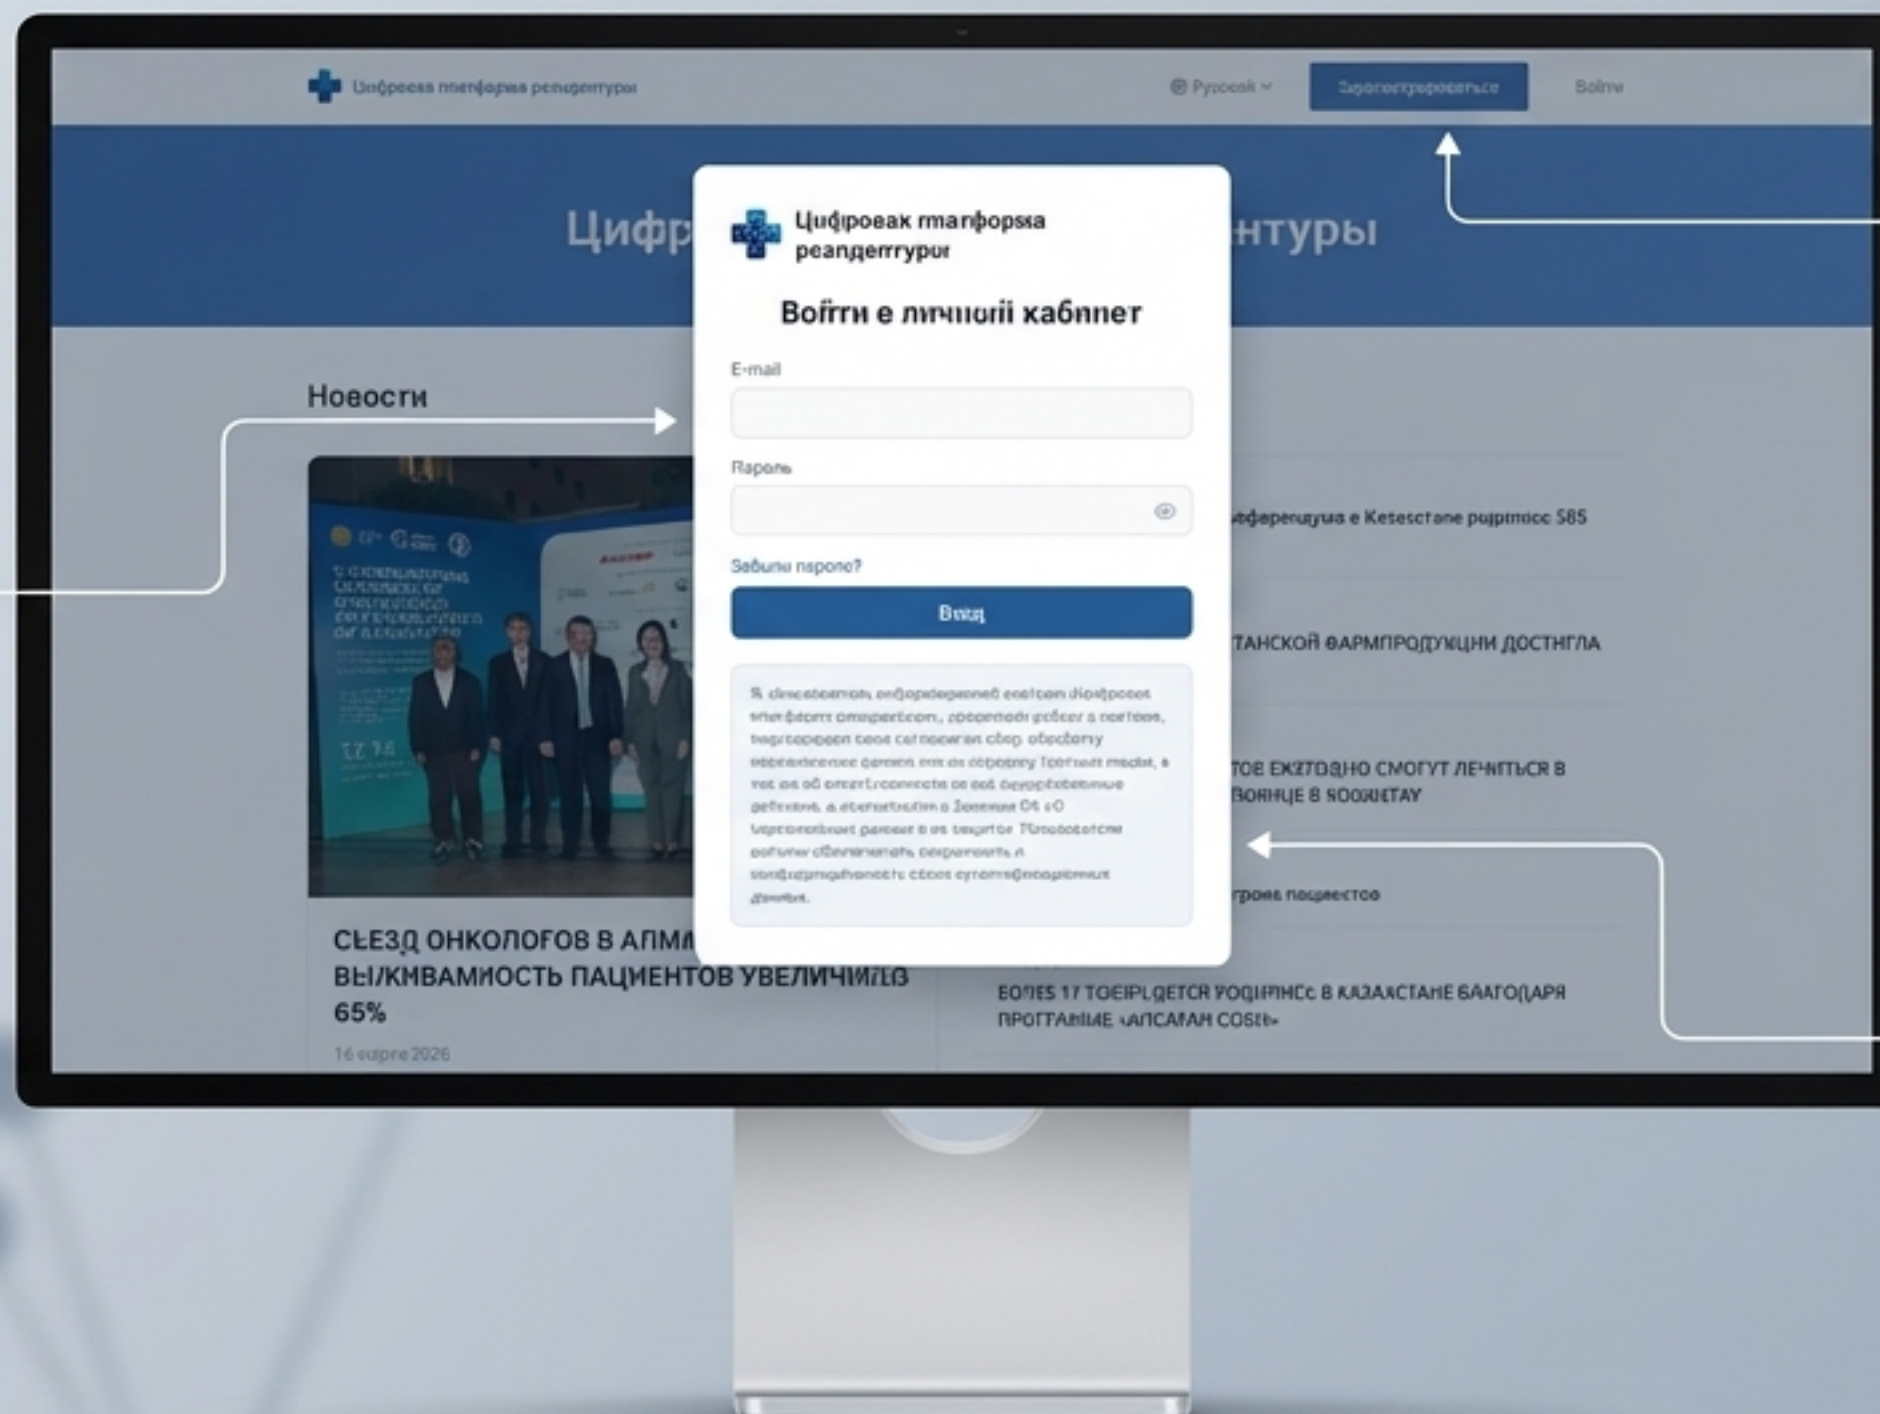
Цифровая платформа резидентуры

Русский

Зарегистрироваться

Войти

Цифр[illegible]нтуры

Новости

Цифровак rлатформа реаидентури

Войти в личный кабинет

E-mail

Пароль

Забыли пароль?

Вход

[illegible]

СЬЕЗД ОНКОЛОГОВ В АЛМА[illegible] ВЫЖИВАМОСТЬ ПАЦИЕНТОВ УВЕЛИЧИЛ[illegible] 65%

16 апреля 2026

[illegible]ференция в Казахстане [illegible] 585

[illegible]ТАНСКОЙ ФАРМПРОДУКЦИИ ДОСТИГЛА

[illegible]ТОЕ ЕЖЕГОДНО СМОГУТ ЛЕЧИТЬСЯ В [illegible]БОЛЬНИЦЕ В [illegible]

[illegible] пациентов

БОЛЕЕ 17 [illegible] В КАЗАХСТАНЕ БЛАГОДАРЯ ПРОГРАММЕ «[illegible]»